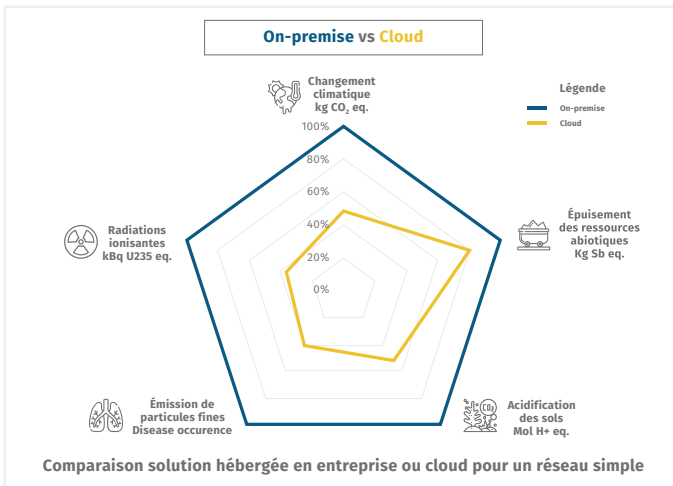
On-premise vs Cloud

Changement climatique kg $CO_2$ eq.

Légende
On-premise
Cloud

100%
80%
60%
40%
20%
0%

Radiations ionisantes kBq U235 eq.

Épuisement des ressources abiotiques Kg Sb eq.

Émission de particules fines Disease occurence

Acidification des sols Mol H+ eq.

Comparaison solution hébergée en entreprise ou cloud pour un réseau simple